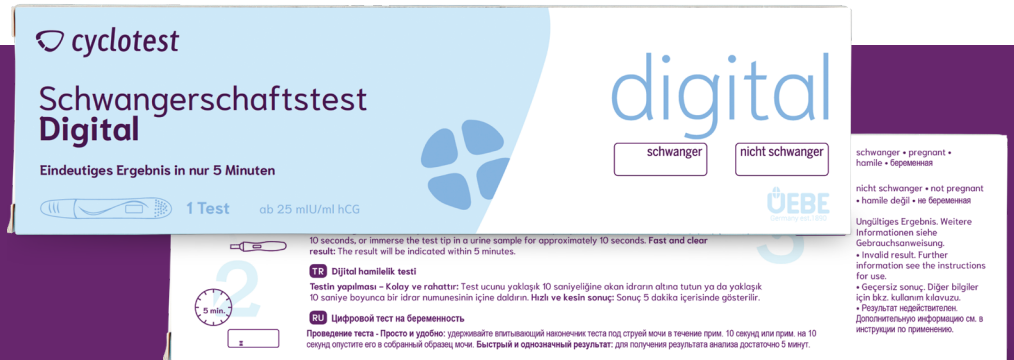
cyclotest

Schwangerschaftstest
Digital

Eindeutiges Ergebnis in nur 5 Minuten

1 Test ab 25 mIU/ml hCG

digital

schwanger

nicht schwanger

ÜEBE

10 seconds, or immerse the test tip in a urine sample for approximately 10 seconds. Fast and clear result: The result will be indicated within 5 minutes.

2

5 min.

TR Dijital hamilelik testi

Testin yapılması – Kolay ve rahattır: Test ucunu yaklaşık 10 saniyeliğine akan idrarın altına tutun ya da yaklaşık 10 saniye boyunca bir idrar numunesinin içine daldırın. Hızlı ve kesin sonuç: Sonuç 5 dakika içerisinde gösterilir.

RU Цифровой тест на беременность

Проведение теста - Просто и удобно: удерживайте впитывающий наконечник теста под струей мочи в течение прим. 10 секунд или прим. на 10 секунд опустите его в собранный образец мочи. Быстрый и однозначный результат: для получения результата анализа достаточно 5 минут.

schwanger • pregnant • hamile • беременная

nicht schwanger • not pregnant • hamile değil • не беременная

Ungültiges Ergebnis. Weitere Informationen siehe Gebrauchsanweisung.
• Invalid result. Further information see the instructions for use.
• Geçersiz sonuç. Diğer bilgiler için bkz. kullanım kılavuzu.
• Результат недействителен. Дополнительную информацию см. в инструкции по применению.